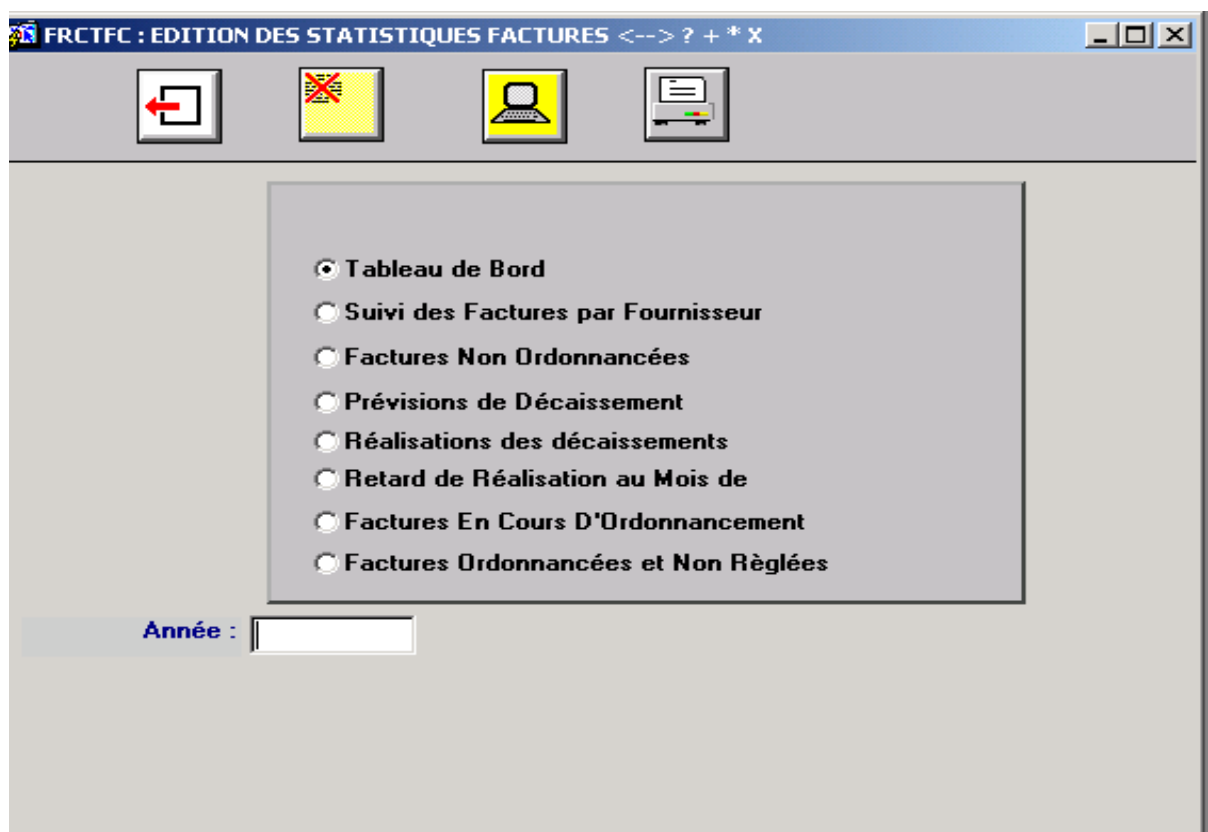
FRCTFC : EDITION DES STATISTIQUES FACTURES <--> ? + * X

Tableau de Bord
Suivi des Factures par Fournisseur
Factures Non Ordonnancées
Prévisions de Décaissement
Réalisations des décaissements
Retard de Réalisation au Mois de
Factures En Cours D'Ordonnancement
Factures Ordonnancées et Non Règlées

Année :